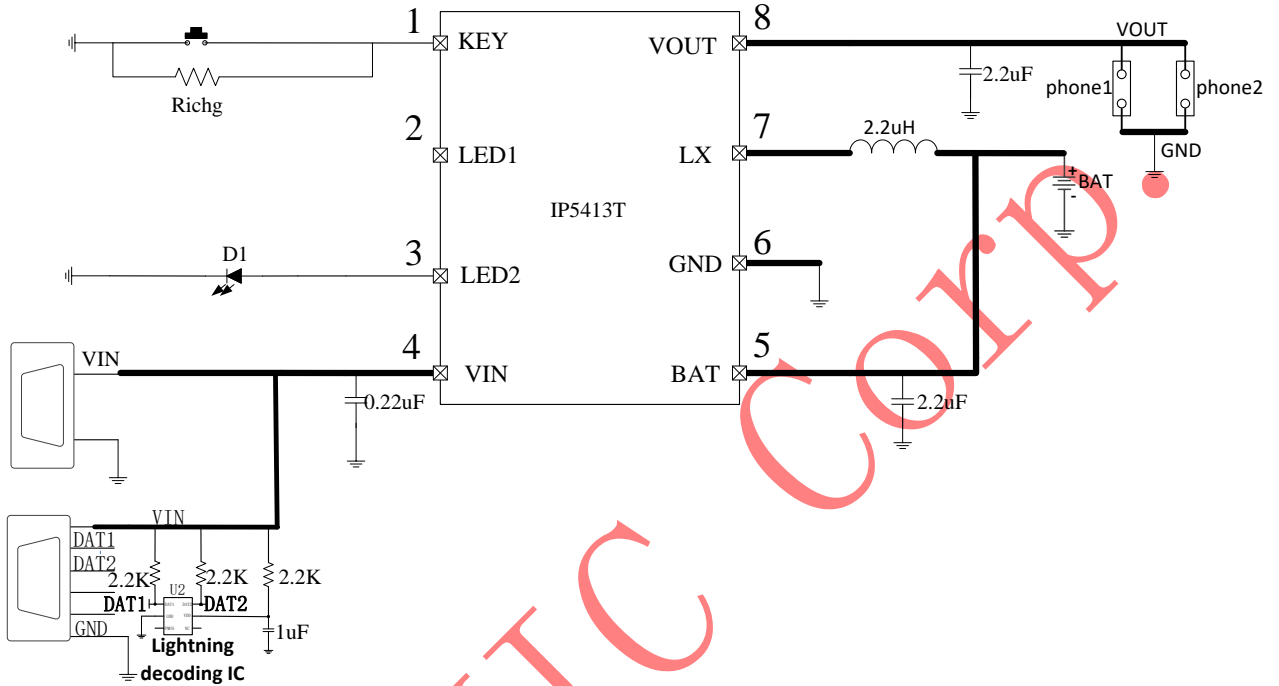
1 KEY
Richg
2 LED1
D1
3 LED2
4 VIN
VIN
IP5413T
8 VOUT
7 LX
6 GND
5 BAT
2.2uF
VOUT
phone1
phone2
GND
2.2uH
BAT
0.22uF
2.2uF
VIN
DAT1
DAT2
2.2K
2.2K
2.2K
U2
DAT1
DAT2
GND
1uF
Lightning decoding IC
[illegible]C Corp.